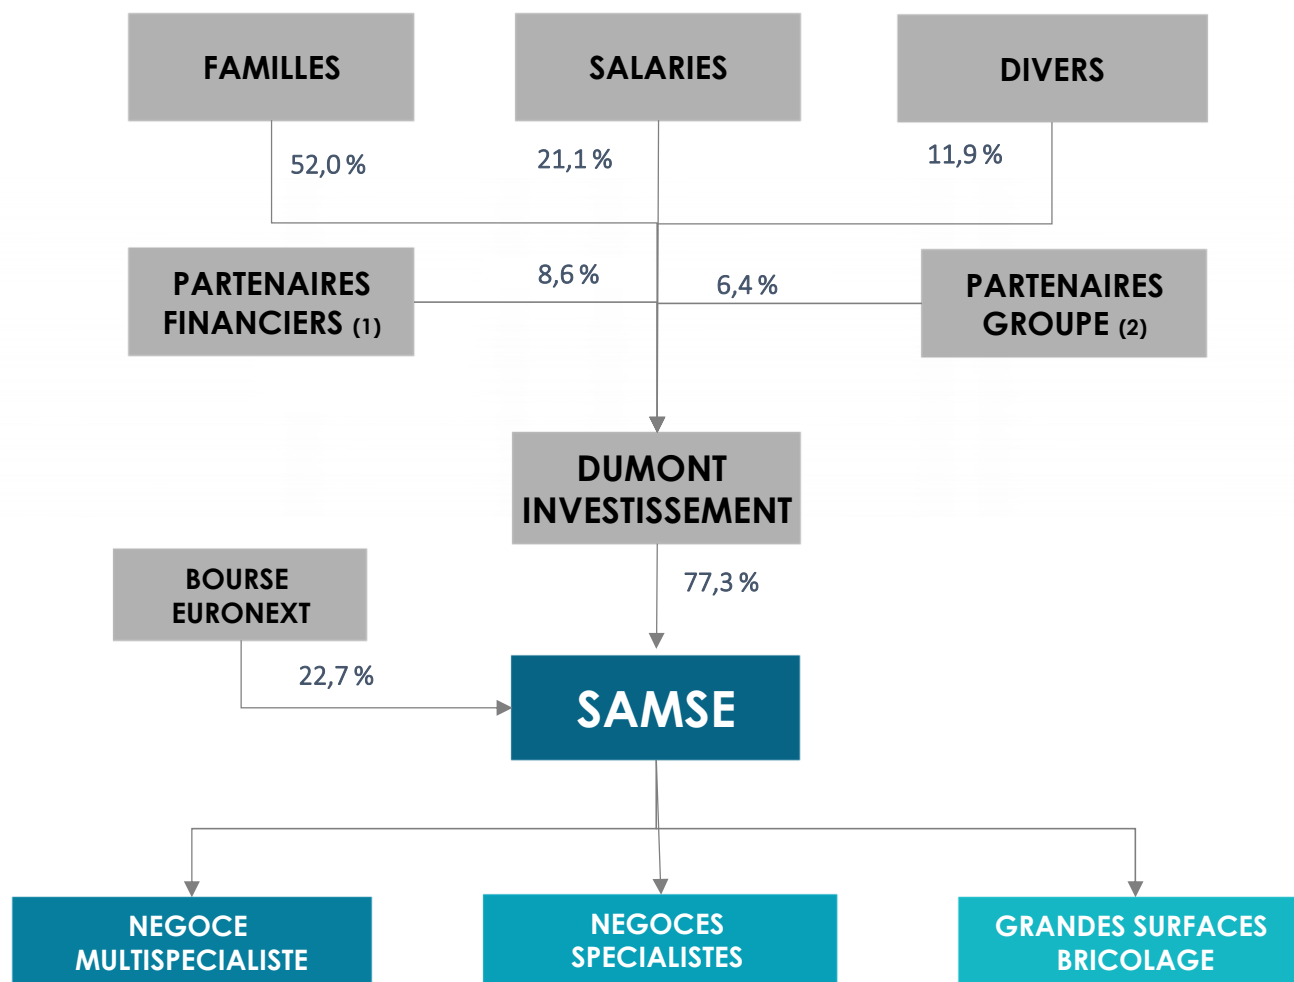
FAMILLES

SALARIES

DIVERS

52,0 %

21,1 %

11,9 %

PARTENAIRES FINANCIERS (1)

8,6 %

6,4 %

PARTENAIRES GROUPE (2)

DUMONT INVESTISSEMENT

BOURSE EURONEXT

77,3 %

22,7 %

SAMSE

NEGOCE MULTISPECIALISTE

NEGOCES SPECIALISTES

GRANDES SURFACES BRICOLAGE